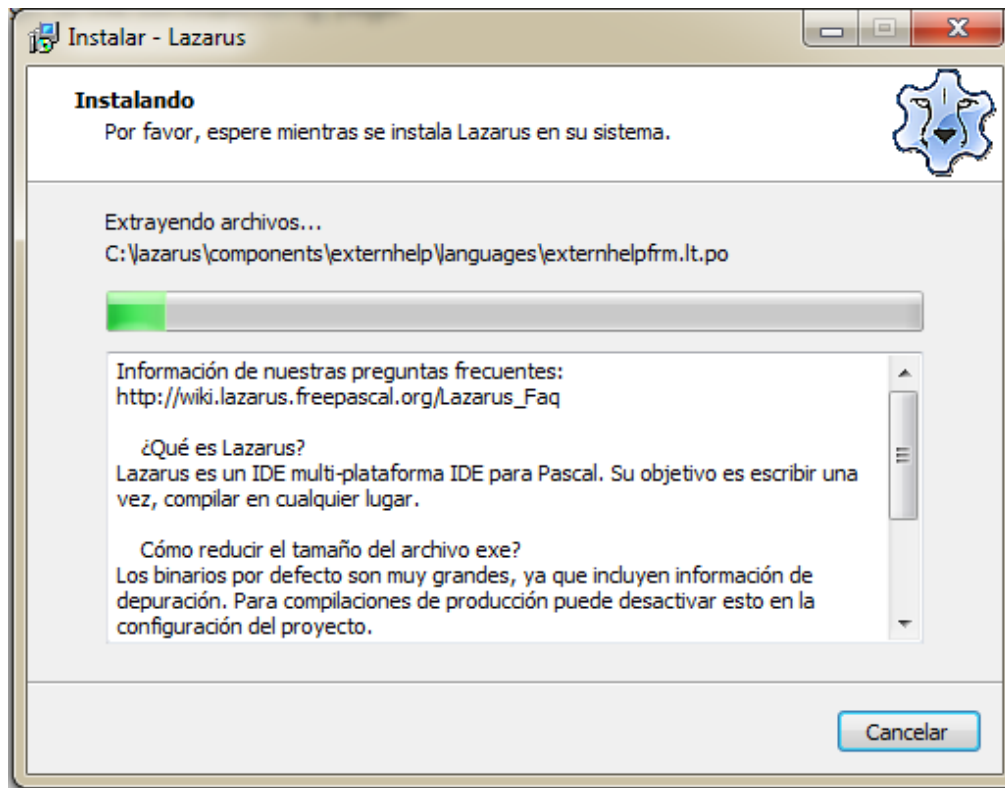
Instalar - Lazarus

Instalando
Por favor, espere mientras se instala Lazarus en su sistema.

Extrayendo archivos...
C:\lazarus\components\externhelp\languages\externhelpfrm.lt.po

Información de nuestras preguntas frecuentes:
http://wiki.lazarus.freepascal.org/Lazarus_Faq

¿Qué es Lazarus?
Lazarus es un IDE multi-plataforma IDE para Pascal. Su objetivo es escribir una vez, compilar en cualquier lugar.

Cómo reducir el tamaño del archivo exe?
Los binarios por defecto son muy grandes, ya que incluyen información de depuración. Para compilaciones de producción puede desactivar esto en la configuración del proyecto.

Cancelar